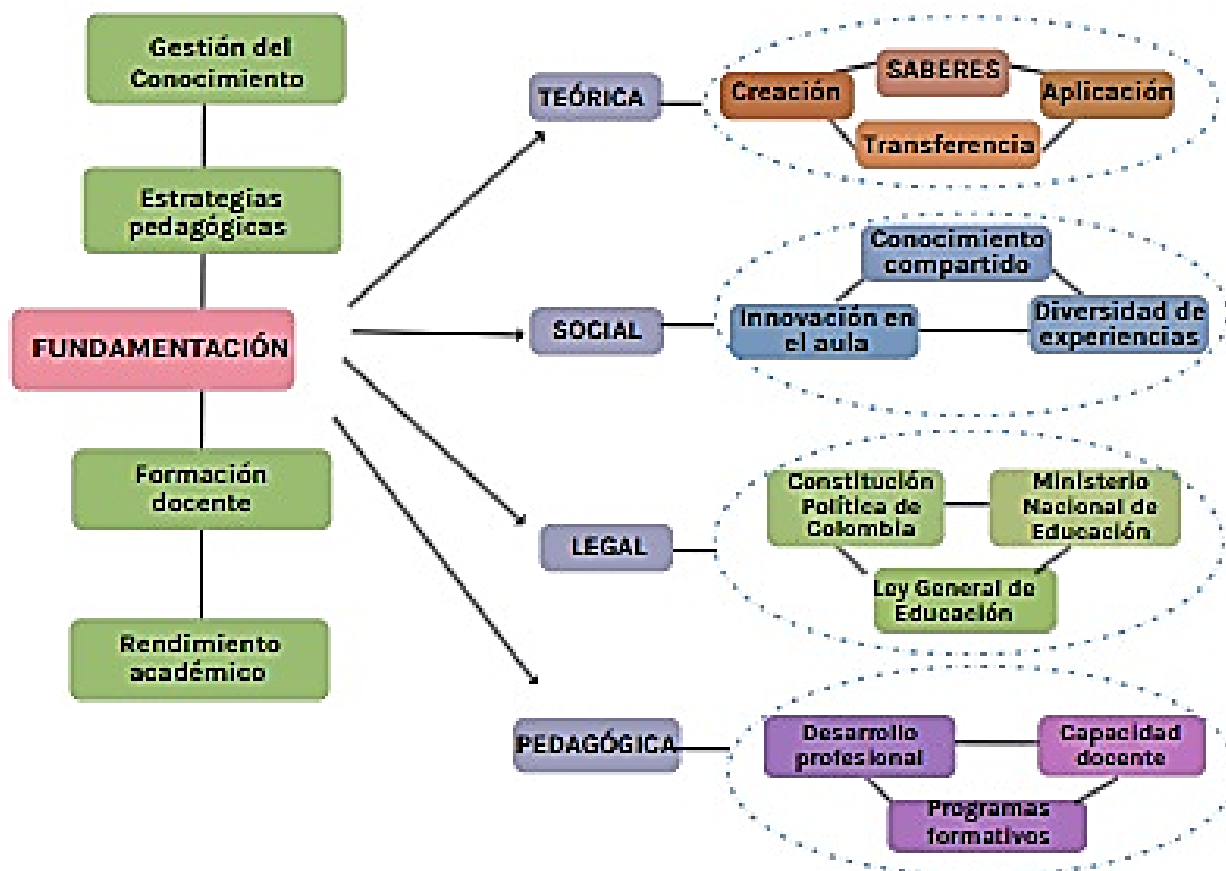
Gestión del Conocimiento

Estrategias pedagógicas

FUNDAMENTACIÓN

Formación docente

Rendimiento académico

TEÓRICA

SABERES

Creación

Aplicación

Transferencia

SOCIAL

Conocimiento compartido

Innovación en el aula

Diversidad de experiencias

LEGAL

Constitución Política de Colombia

Ministerio Nacional de Educación

Ley General de Educación

PEDAGÓGICA

Desarrollo profesional

Capacidad docente

Programas formativos